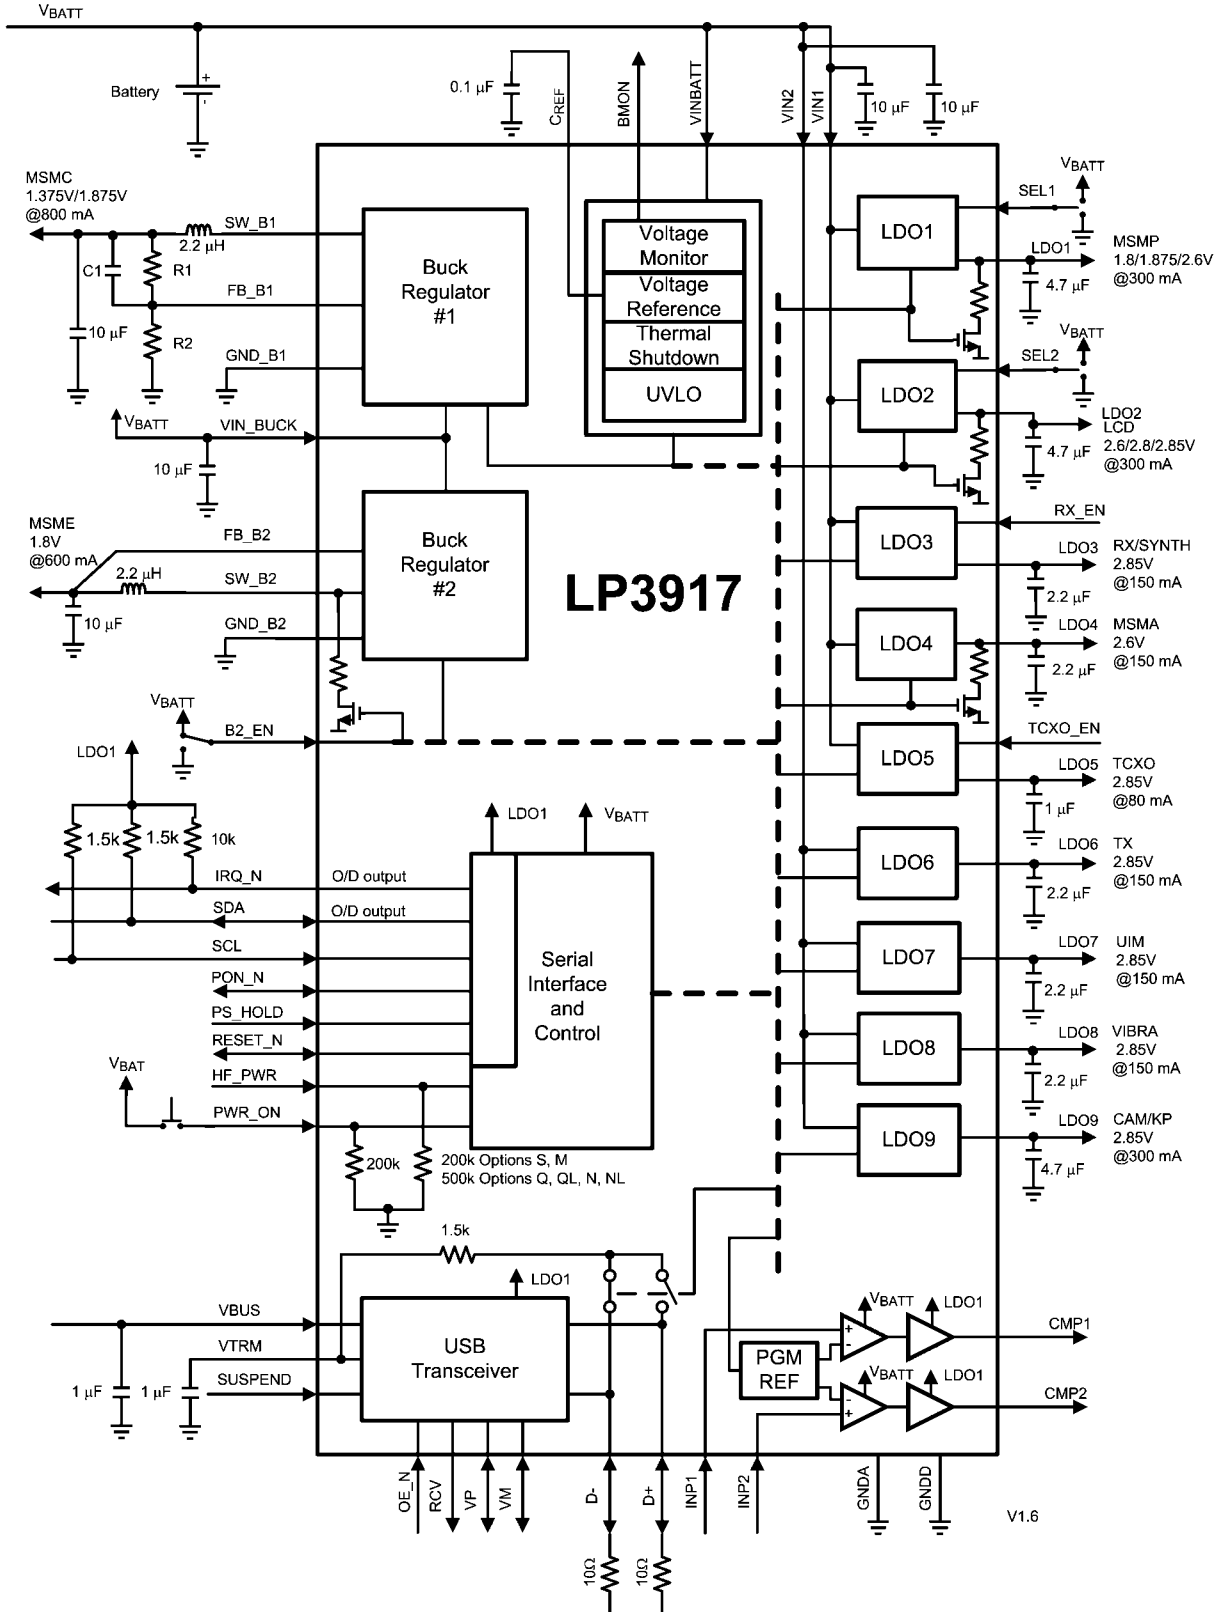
$V_{BATT}$

Battery

0.1 µF

$C_{REF}$

BMON

VINBATT

VIN2

VIN1

10 µF

10 µF

MSMC
1.375V/1.875V
@800 mA

2.2 µH

SW_B1

C1

R1

FB_B1

10 µF

R2

GND_B1

Buck Regulator #1

Voltage Monitor

Voltage Reference

Thermal Shutdown

UVLO

$V_{BATT}$

SEL1

LDO1

LDO1

MSMP
1.8/1.875/2.6V
@300 mA

4.7 µF

$V_{BATT}$

SEL2

LDO2

LDO2
LCD
2.6/2.8/2.85V
@300 mA

4.7 µF

$V_{BATT}$

VIN_BUCK

10 µF

MSME
1.8V
@600 mA

FB_B2

2.2 µH

SW_B2

10 µF

GND_B2

Buck Regulator #2

LP3917

RX_EN

LDO3

LDO3

RX/SYNTH
2.85V
@150 mA

2.2 µF

LDO4

LDO4

MSMA
2.6V
@150 mA

2.2 µF

$V_{BATT}$

B2_EN

TCXO_EN

LDO5

LDO5

TCXO
2.85V
@80 mA

1 µF

LDO1

1.5k

1.5k

10k

LDO1

$V_{BATT}$

LDO6

LDO6

TX
2.85V
@150 mA

2.2 µF

IRQ_N

O/D output

SDA

O/D output

SCL

Serial Interface and Control

LDO7

LDO7

UIM
2.85V
@150 mA

2.2 µF

PON_N

PS_HOLD

RESET_N

LDO8

LDO8

VIBRA
2.85V
@150 mA

2.2 µF

$V_{BAT}$

HF_PWR

PWR_ON

LDO9

LDO9

CAM/KP
2.85V
@300 mA

4.7 µF

200k

200k Options S, M
500k Options Q, QL, N, NL

1.5k

LDO1

$V_{BATT}$

LDO1

VBUS

USB Transceiver

CMP1

VTRM

PGM REF

$V_{BATT}$

LDO1

1 µF

1 µF

SUSPEND

CMP2

OE_N

RCV

VP

VM

D-

D+

INP1

INP2

GNDA

GNDD

V1.6

10Ω

10Ω